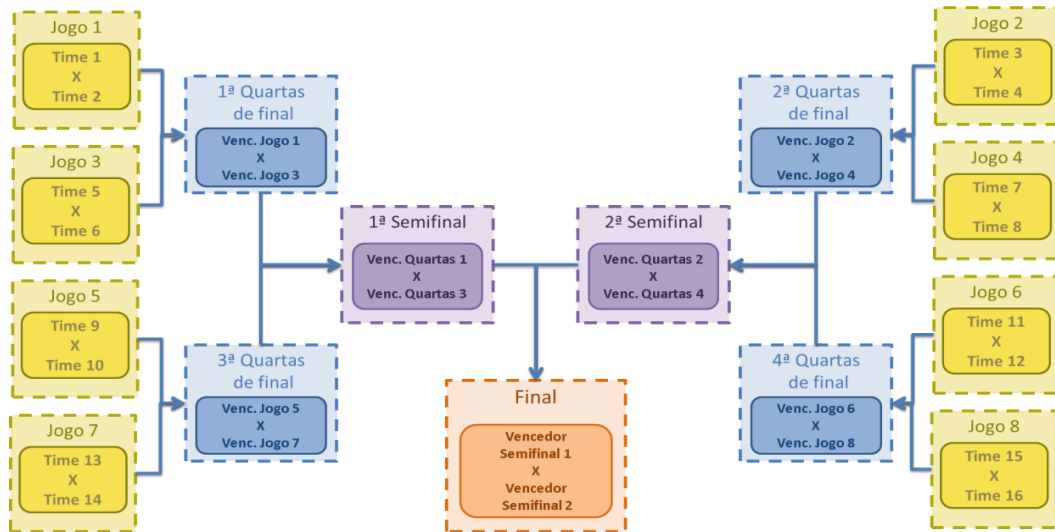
Jogo 1
Time 1
X
Time 2

Jogo 3
Time 5
X
Time 6

Jogo 5
Time 9
X
Time 10

Jogo 7
Time 13
X
Time 14

1ª Quartas de final
Venc. Jogo 1
X
Venc. Jogo 3

3ª Quartas de final
Venc. Jogo 5
X
Venc. Jogo 7

1ª Semifinal
Venc. Quartas 1
X
Venc. Quartas 3

2ª Semifinal
Venc. Quartas 2
X
Venc. Quartas 4

Final
Vencedor
Semifinal 1
X
Vencedor
Semifinal 2

2ª Quartas de final
Venc. Jogo 2
X
Venc. Jogo 4

4ª Quartas de final
Venc. Jogo 6
X
Venc. Jogo 8

Jogo 2
Time 3
X
Time 4

Jogo 4
Time 7
X
Time 8

Jogo 6
Time 11
X
Time 12

Jogo 8
Time 15
X
Time 16